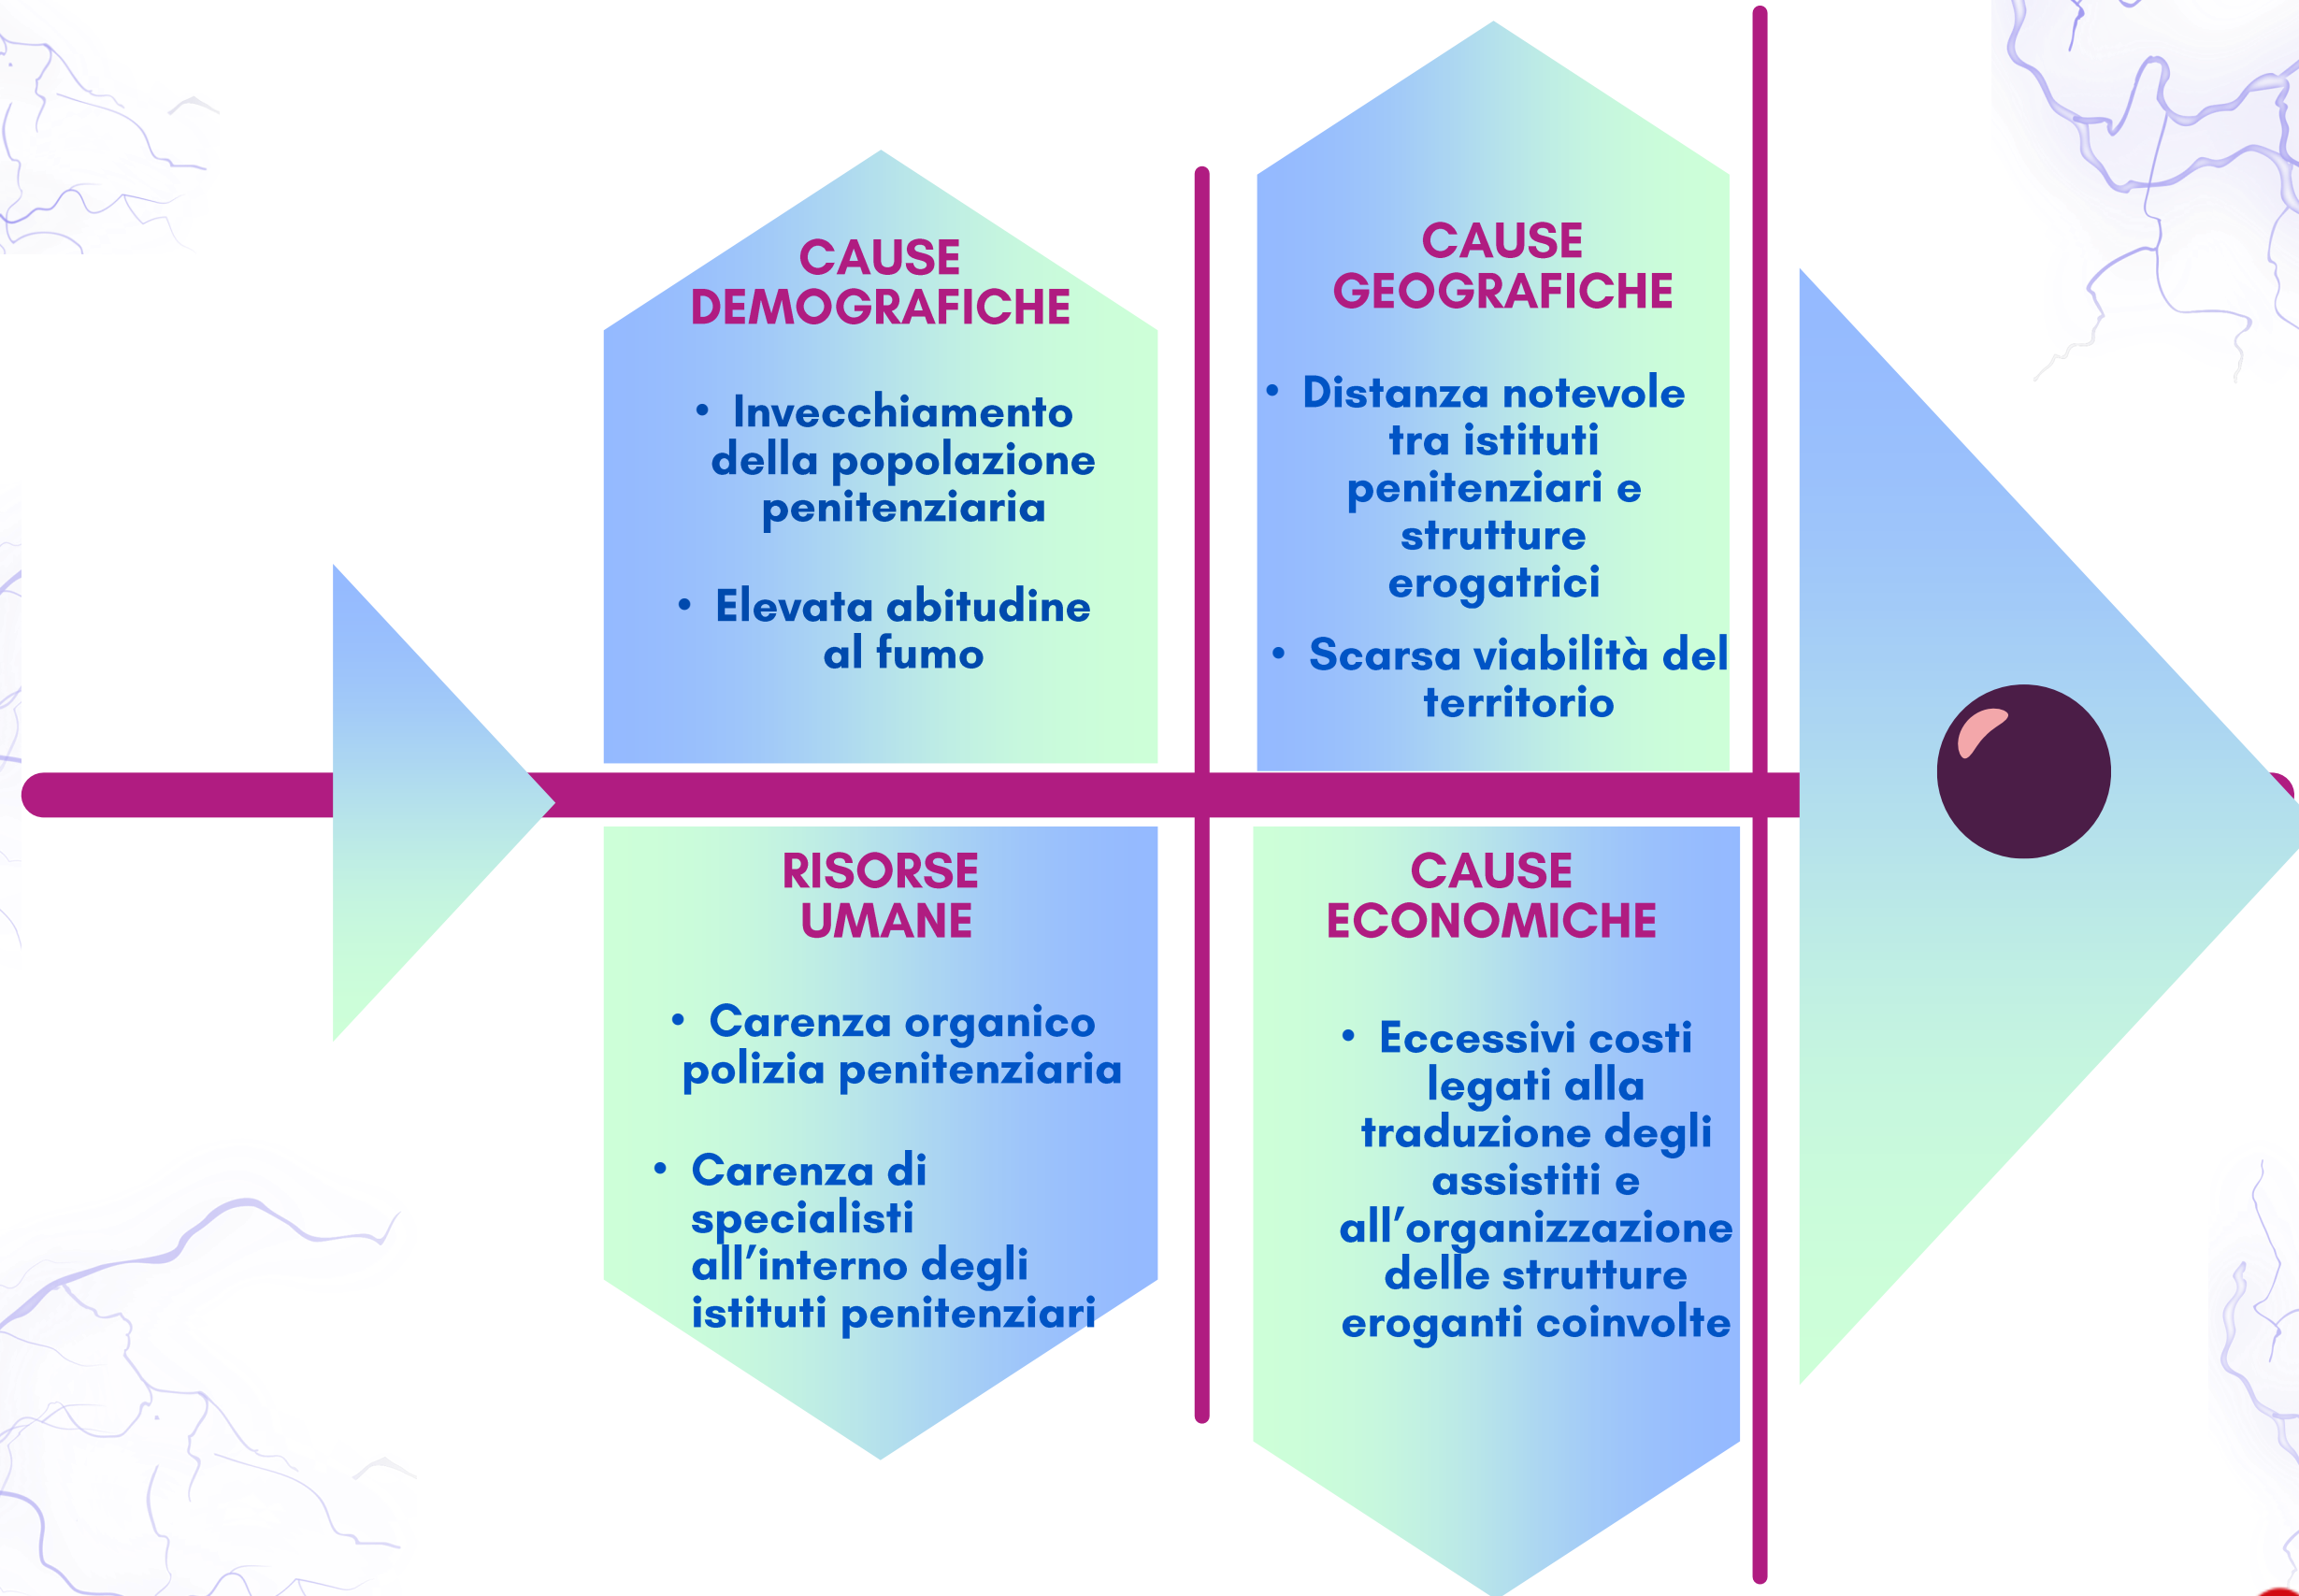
CAUSE DEMOGRAFICHE

• Invecchiamento della popolazione penitenziaria

• Elevata abitudine al fumo

CAUSE GEOGRAFICHE

• Distanza notevole tra istituti penitenziari e strutture erogatrici

• Scarsa viabilità del territorio

RISORSE UMANE

• Carenza organico polizia penitenziaria

• Carenza di specialisti all'interno degli istituti penitenziari

CAUSE ECONOMICHE

• Eccessivi costi legati alla traduzione degli assistiti e all'organizzazione delle strutture eroganti coinvolte